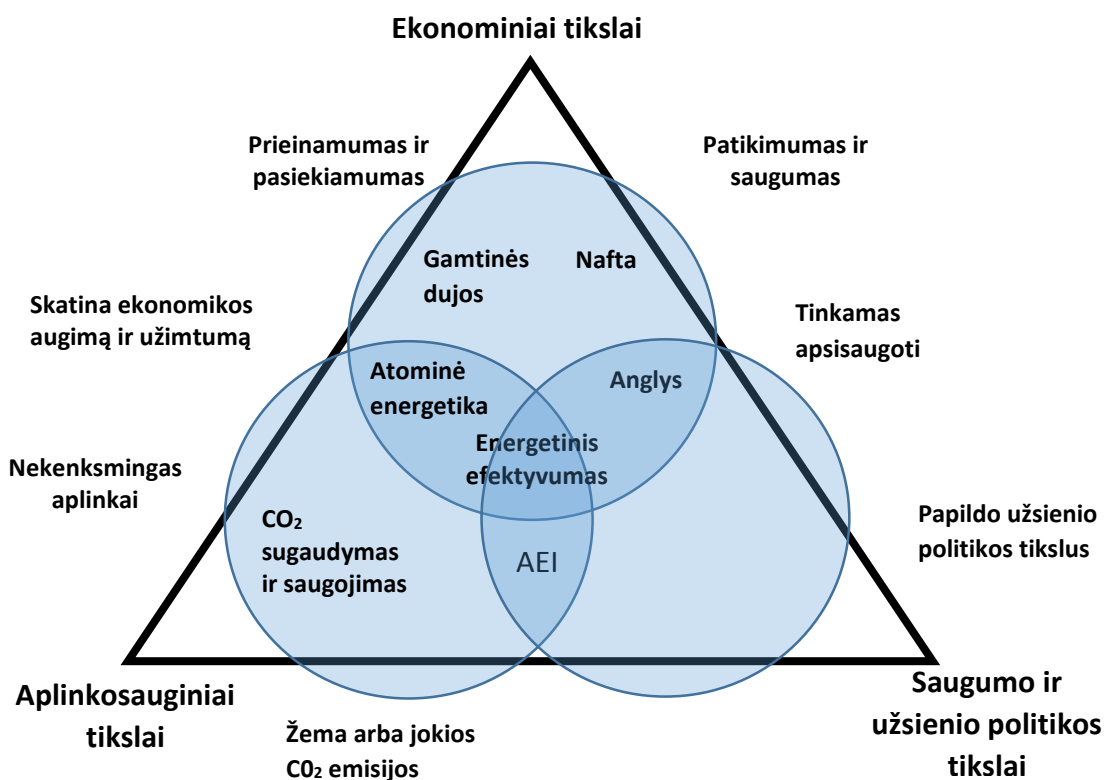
Ekonominiai tikslai

Prieinamumas ir pasiekiamumas

Patikimumas ir saugumas

Skatina ekonomikos augimą ir užimtumą

Tinkamas apsisaugoti

Nekenksmingas aplinkai

Papildo užsienio politikos tikslus

Gamtinės dujos

Nafta

Atominė energetika

Anglys

Energetinis efektyvumas

$CO_2$ sugaudymas ir saugojimas

AEI

Aplinkosauginiai tikslai

Žema arba jokios $C0_2$ emisijos

Saugumo ir užsienio politikos tikslai